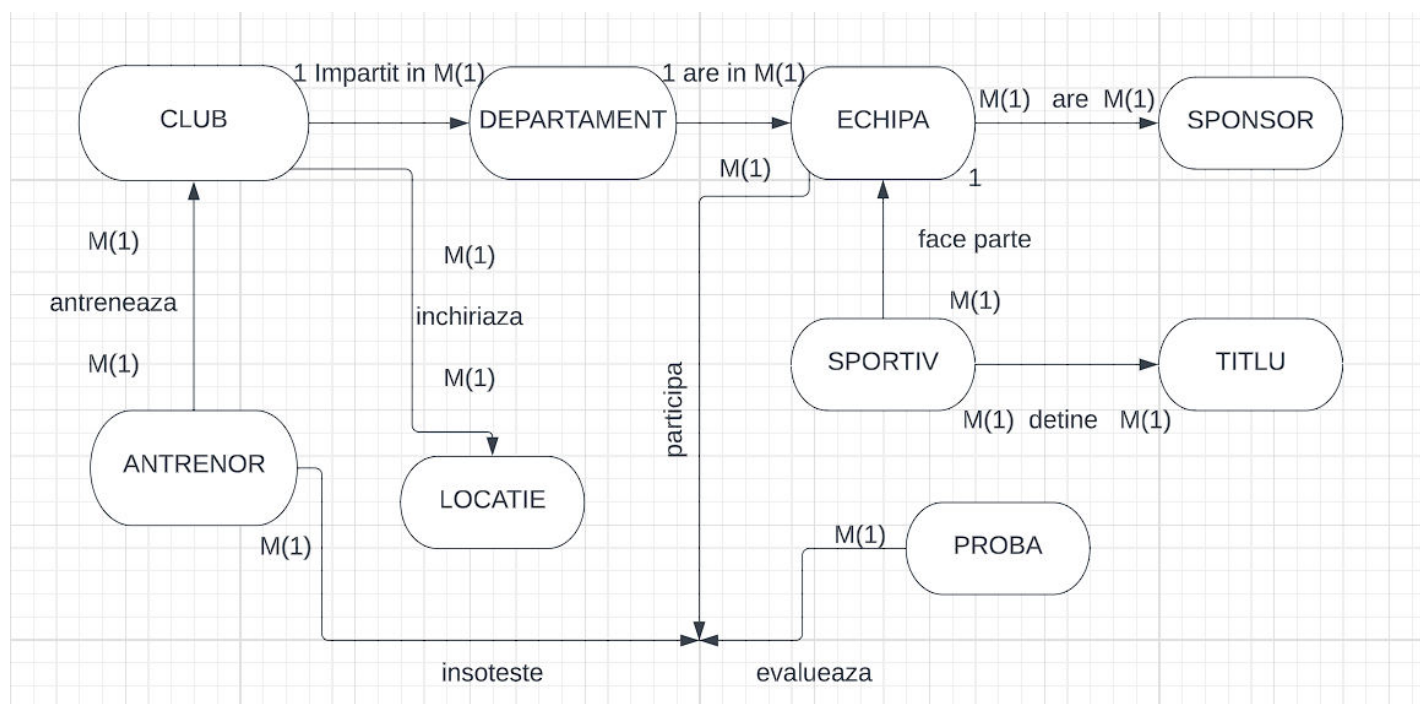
1 Impartit in M(1)
1 are in M(1)
CLUB
DEPARTAMENT
ECHIPA
M(1) are M(1)
SPONSOR
M(1)
1
M(1)
antreneaza
M(1)
M(1)
inchiriaza
M(1)
face parte
M(1)
participa
SPORTIV
TITLU
M(1) detine M(1)
ANTRENOR
LOCATIE
M(1)
M(1)
PROBA
insoteste
evalueaza